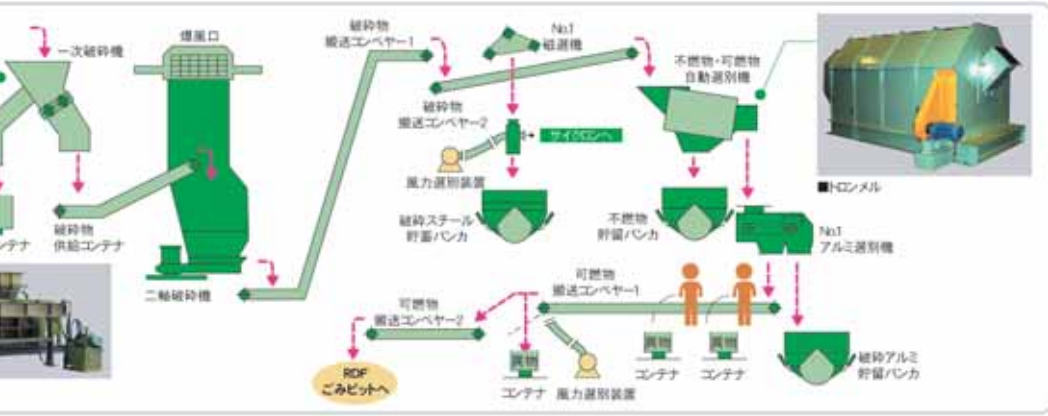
一次破砕機

爆風口

破砕物
搬送コンベヤー1

No.1
磁選機

不燃物・可燃物
自動選別機

■トロンメル

破砕物
搬送コンベヤー2

サイクロンへ

風力選別装置

ンテナ

破砕物
供給コンテナ

破砕スチール
貯蓄バンカ

不燃物
貯留バンカ

No.1
アルミ選別機

二軸破砕機

可燃物
搬送コンベヤー1

可燃物
搬送コンベヤー2

RDF
ごみピットへ

異物

コンテナ

風力選別装置

異物

コンテナ

異物

コンテナ

破砕アルミ
貯留バンカ